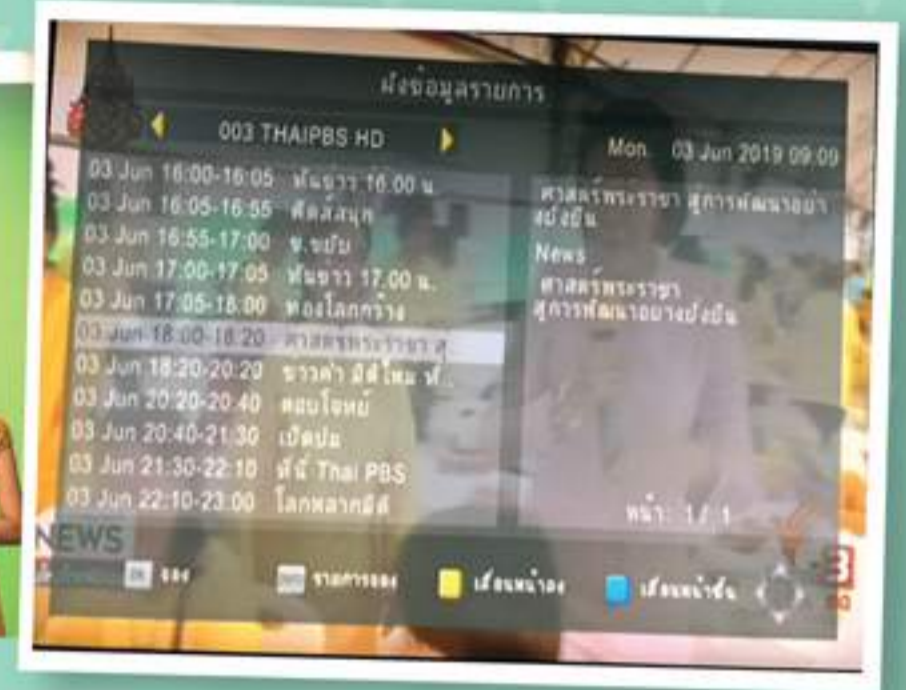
ผังข้อมูลรายการ

003 THAIPBS HD

Mon. 03 Jun 2019 09:09

03 Jun 16:00-16:05 ทันข่าว 16.00 น.
03 Jun 16:05-16:55 คิดส์สนุก
03 Jun 16:55-17:00 ข.ขยับ
03 Jun 17:00-17:05 ทันข่าว 17.00 น.
03 Jun 17:05-18:00 ท่องโลกกว้าง
03 Jun 18:00-18:20 ศาสตร์พระราชา สู
03 Jun 18:20-20:20 ข่าวค่ำ มิติใหม่ ทั่
03 Jun 20:20-20:40 ตอบโจทย์
03 Jun 20:40-21:30 เปิดปม
03 Jun 21:30-22:10 ที่นี่ Thai PBS
03 Jun 22:10-23:00 โลกหลากสี

ศาสตร์พระราชา สู่การพัฒนาอย่างยั่งยืน
News
ศาสตร์พระราชา สู่การพัฒนาอย่างยั่งยืน

หน้า: 1/1

NEWS

OK จอง
รายการจอง
เลื่อนหน้าลง
เลื่อนหน้าขึ้น

3 HD